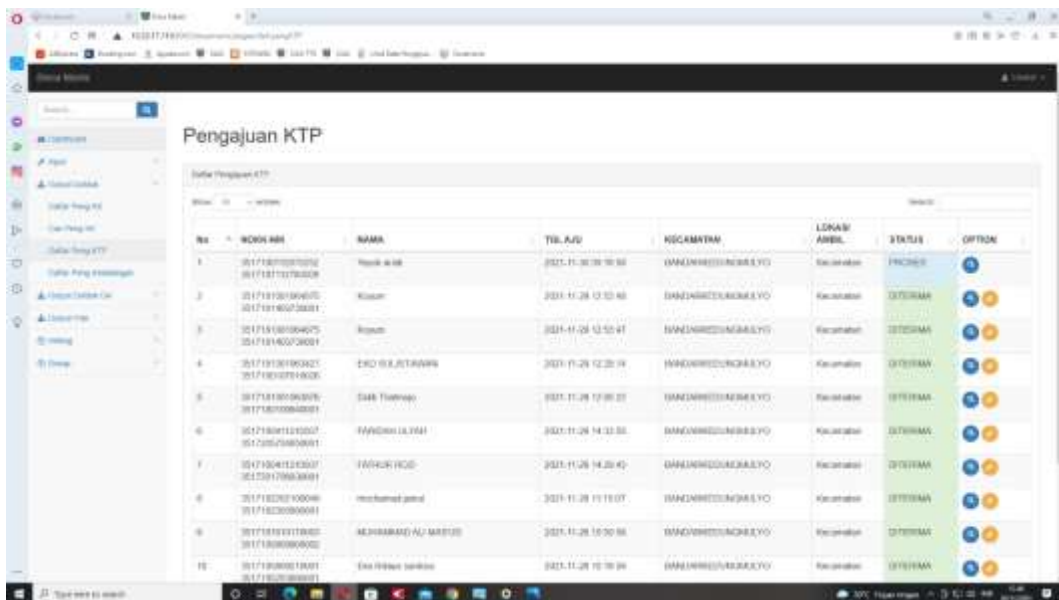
Pengajuan KTP

Daftar Pengajuan KTP

Show 10 entries

Search:

| No | NOKK-NIK | NAMA | TGL AJU | KECAMATAN | LOKASI AMBIL | STATUS | OPTION |
|---|---|---|---|---|---|---|---|
| 1 | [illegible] | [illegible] | 2021-11-30 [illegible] | BANDARKEDUNGMULYO | Kecamatan | PROSES | |
| 2 | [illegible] | Kusun | 2021-11-29 12:53:40 | BANDARKEDUNGMULYO | Kecamatan | DITERIMA | |
| 3 | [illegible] | Kusun | 2021-11-29 12:53:47 | BANDARKEDUNGMULYO | Kecamatan | DITERIMA | |
| 4 | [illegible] | EKO SULISTYAWAN | 2021-11-29 12:28:14 | BANDARKEDUNGMULYO | Kecamatan | DITERIMA | |
| 5 | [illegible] | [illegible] | 2021-11-28 12:00:22 | BANDARKEDUNGMULYO | Kecamatan | DITERIMA | |
| 6 | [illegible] | FARIDAH ULFAH | 2021-11-26 14:33:50 | BANDARKEDUNGMULYO | Kecamatan | DITERIMA | |
| 7 | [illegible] | FATHUR ROJI | 2021-11-26 14:20:43 | BANDARKEDUNGMULYO | Kecamatan | DITERIMA | |
| 8 | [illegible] | Mochamad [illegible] | 2021-11-26 11:11:07 | BANDARKEDUNGMULYO | Kecamatan | DITERIMA | |
| 9 | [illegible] | MUHAMMAD ALI MASRUR | 2021-11-26 10:50:56 | BANDARKEDUNGMULYO | Kecamatan | DITERIMA | |
| 10 | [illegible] | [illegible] | 2021-11-26 10:18:39 | BANDARKEDUNGMULYO | Kecamatan | DITERIMA | |

Type here to search